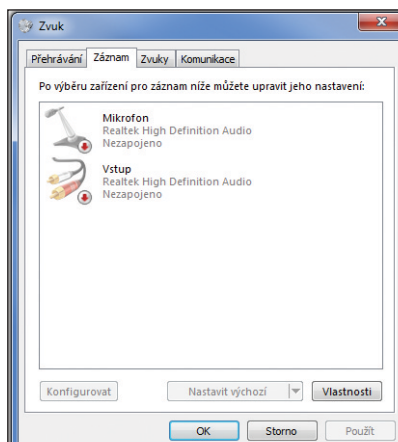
Zvuk

Přehrávání Záznam Zvuky Komunikace

Po výběru zařízení pro záznam níže můžete upravit jeho nastavení:

Mikrofon
Realtek High Definition Audio
Nezapojeno

Vstup
Realtek High Definition Audio
Nezapojeno

Konfigurovat

Nastavit výchozí

Vlastnosti

OK Storno Použít